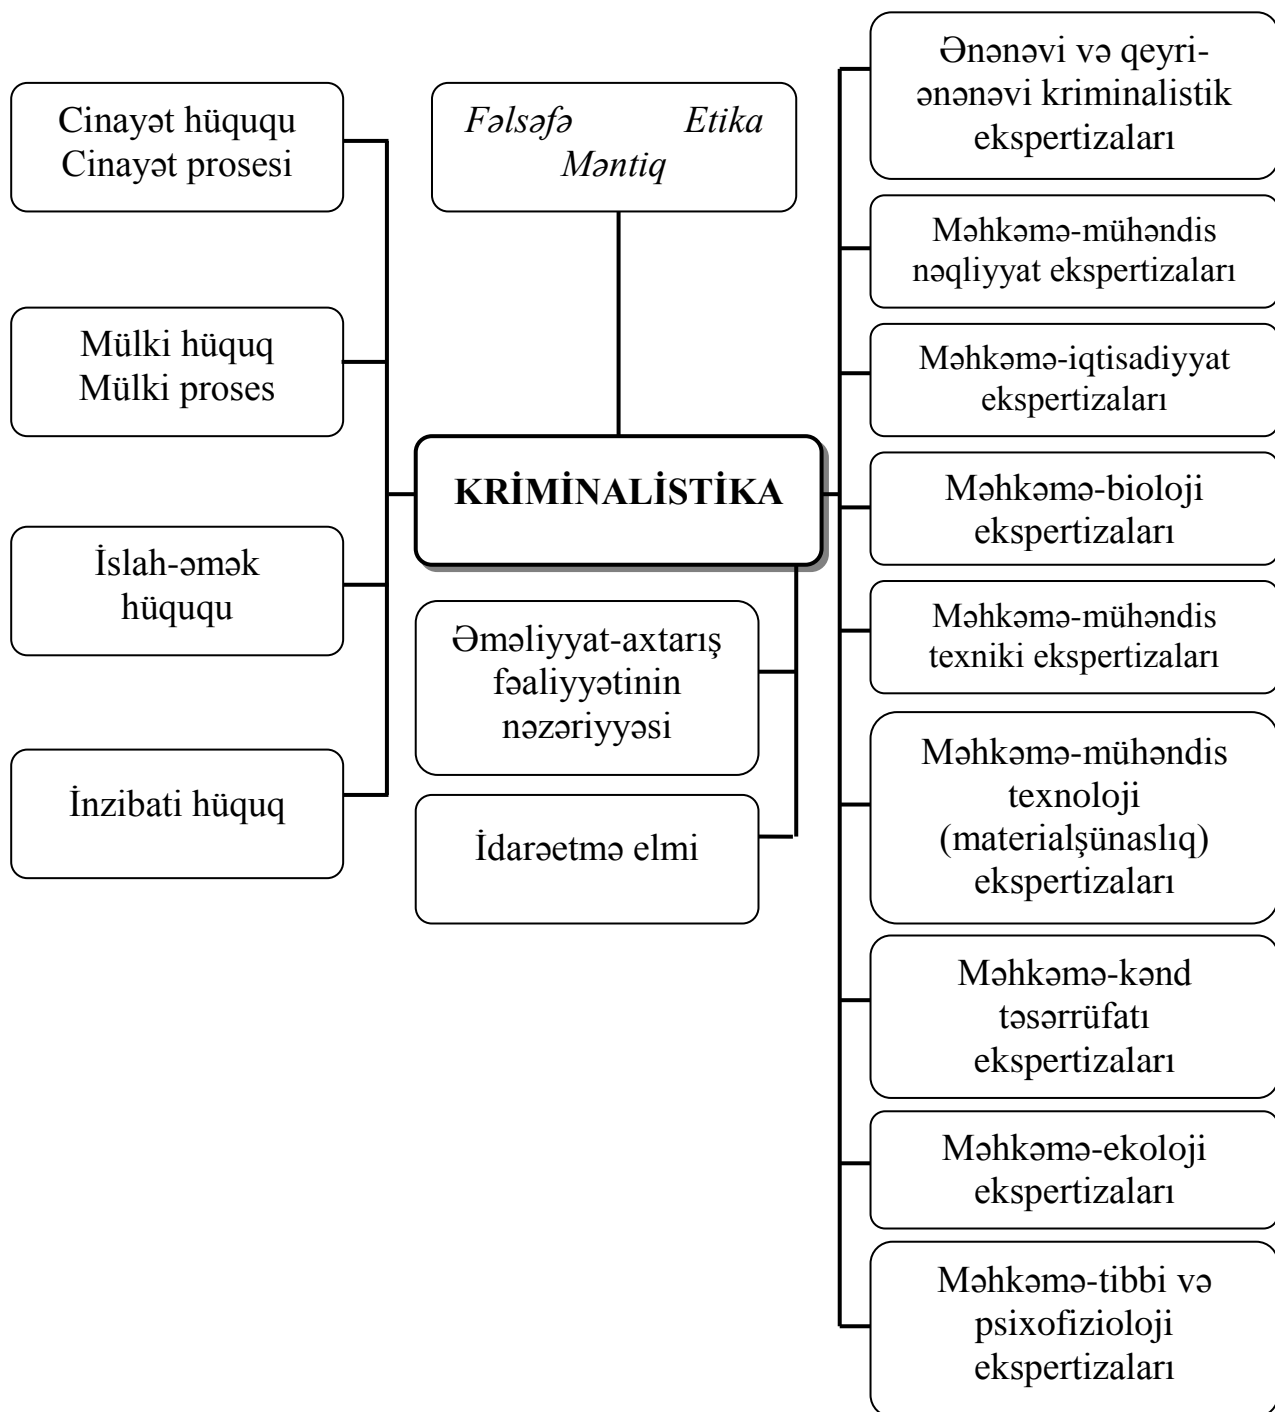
Cinayət hüququ
Cinayət prosesi

Mülki hüquq
Mülki proses

İslah-əmək hüququ

İnzibati hüquq

Fəlsəfə Etika
Məntiq

KRİMİNALİSTİKA

Əməliyyat-axtarış fəaliyyətinin nəzəriyyəsi

İdarəetmə elmi

Ənənəvi və qeyri-ənənəvi kriminalistik ekspertizaları

Məhkəmə-mühəndis nəqliyyat ekspertizaları

Məhkəmə-iqtisadiyyat ekspertizaları

Məhkəmə-bioloji ekspertizaları

Məhkəmə-mühəndis texniki ekspertizaları

Məhkəmə-mühəndis texnoloji (materialşünaslıq) ekspertizaları

Məhkəmə-kənd təsərrüfatı ekspertizaları

Məhkəmə-ekoloji ekspertizaları

Məhkəmə-tibbi və psixofizioloji ekspertizaları